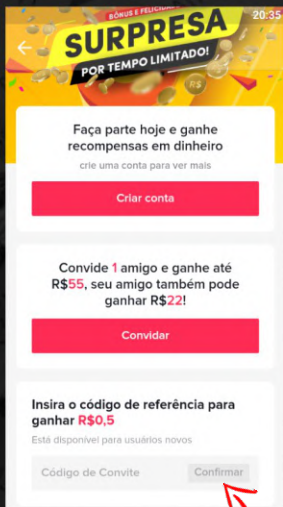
BÔNUS E FELICIDA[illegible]
20:35
SURPRESA
POR TEMPO LIMITADO!
R$

Faça parte hoje e ganhe recompensas em dinheiro
crie uma conta para ver mais
Criar conta

Convide 1 amigo e ganhe até R$55, seu amigo também pode ganhar R$22!
Convidar

Insira o código de referência para ganhar R$0,5
Está disponível para usuários novos
Código de Convite
Confirmar